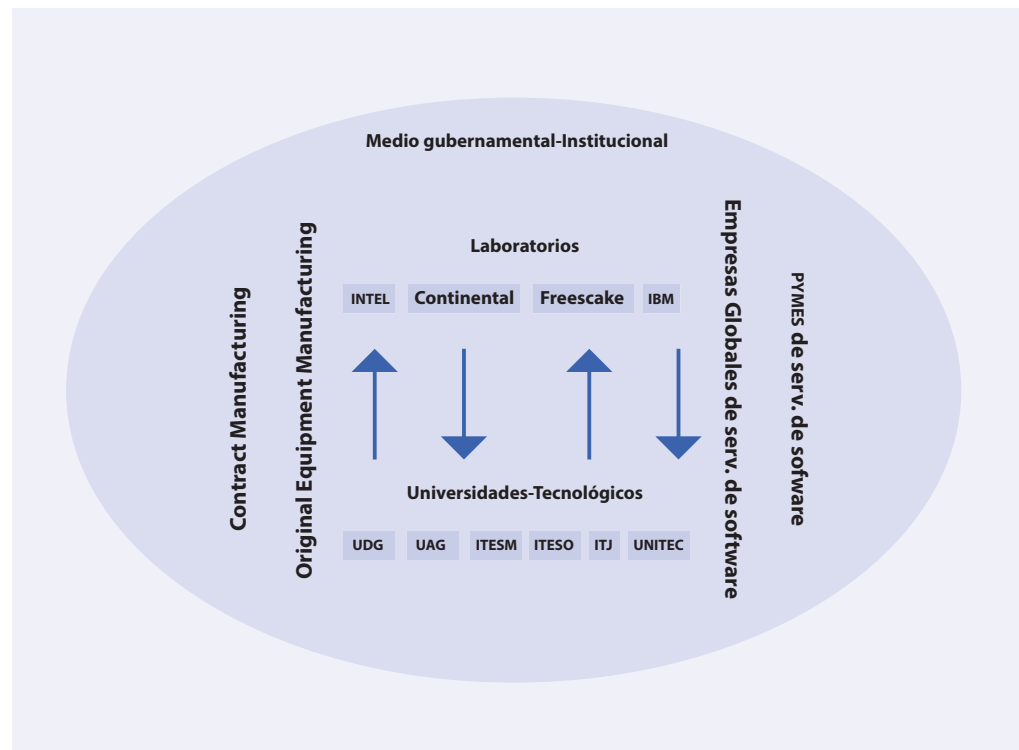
Medio gubernamental-Institucional

Contract Manufacturing

Original Equipment Manufacturing

Laboratorios

INTEL Continental Freescake IBM

Universidades-Tecnológicos

UDG UAG ITESM ITESO ITJ UNITEC

Empresas Globales de serv. de software

PYMES de serv. de software